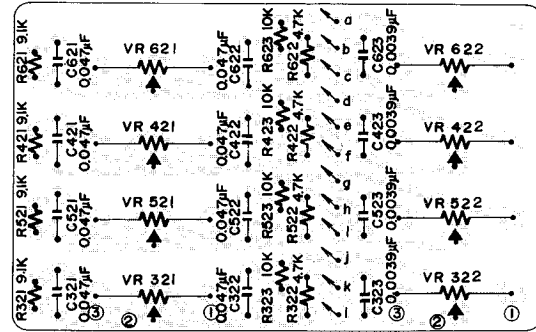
R621 9.1K
C621 0.047μF
VR 621
0.047μF C622
R623 10K
R622 4.7K
a
b
c
C623 0.0039μF
VR 622

R421 9.1K
C421 0.047μF
VR 421
0.047μF C422
R423 10K
R422 4.7K
d
e
f
C423 0.0039μF
VR 422

R521 9.1K
C521 0.047μF
VR 521
0.047μF C522
R523 10K
R522 4.7K
g
h
i
C523 0.0039μF
VR 522

R321 9.1K
C321 0.047μF
③
VR 321
②
①
0.047μF C322
R323 10K
R322 4.7K
j
k
l
C323 0.0039μF
③
VR 322
②
①